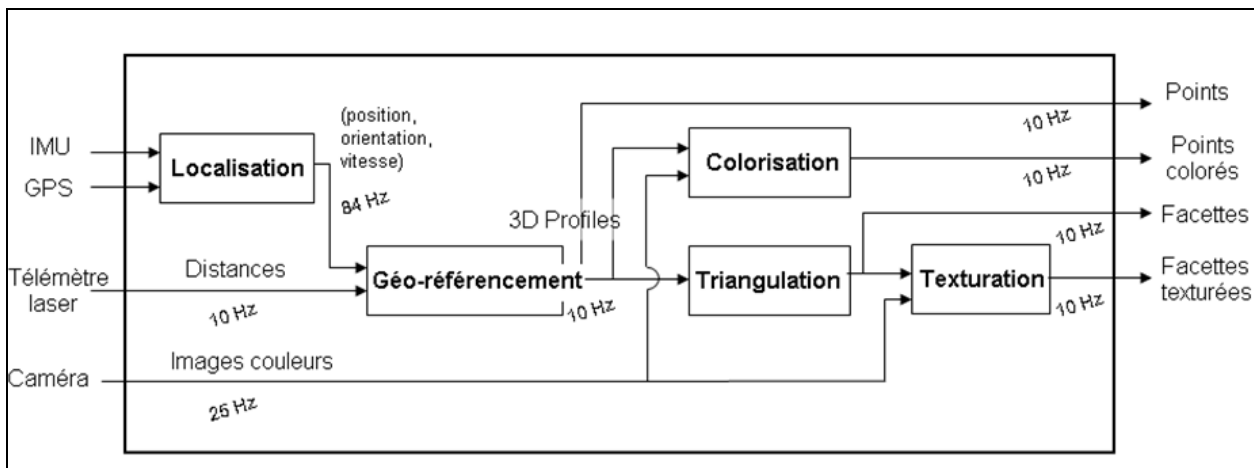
IMU
GPS
Localisation
(position, orientation, vitesse)
84 Hz
Télémètre laser
Distances
10 Hz
Géo-référencement
10 Hz
3D Profiles
Caméra
Images couleurs
25 Hz
Colorisation
Triangulation
Texturation
Points
10 Hz
Points colorés
10 Hz
Facettes
10 Hz
Facettes texturées
10 Hz